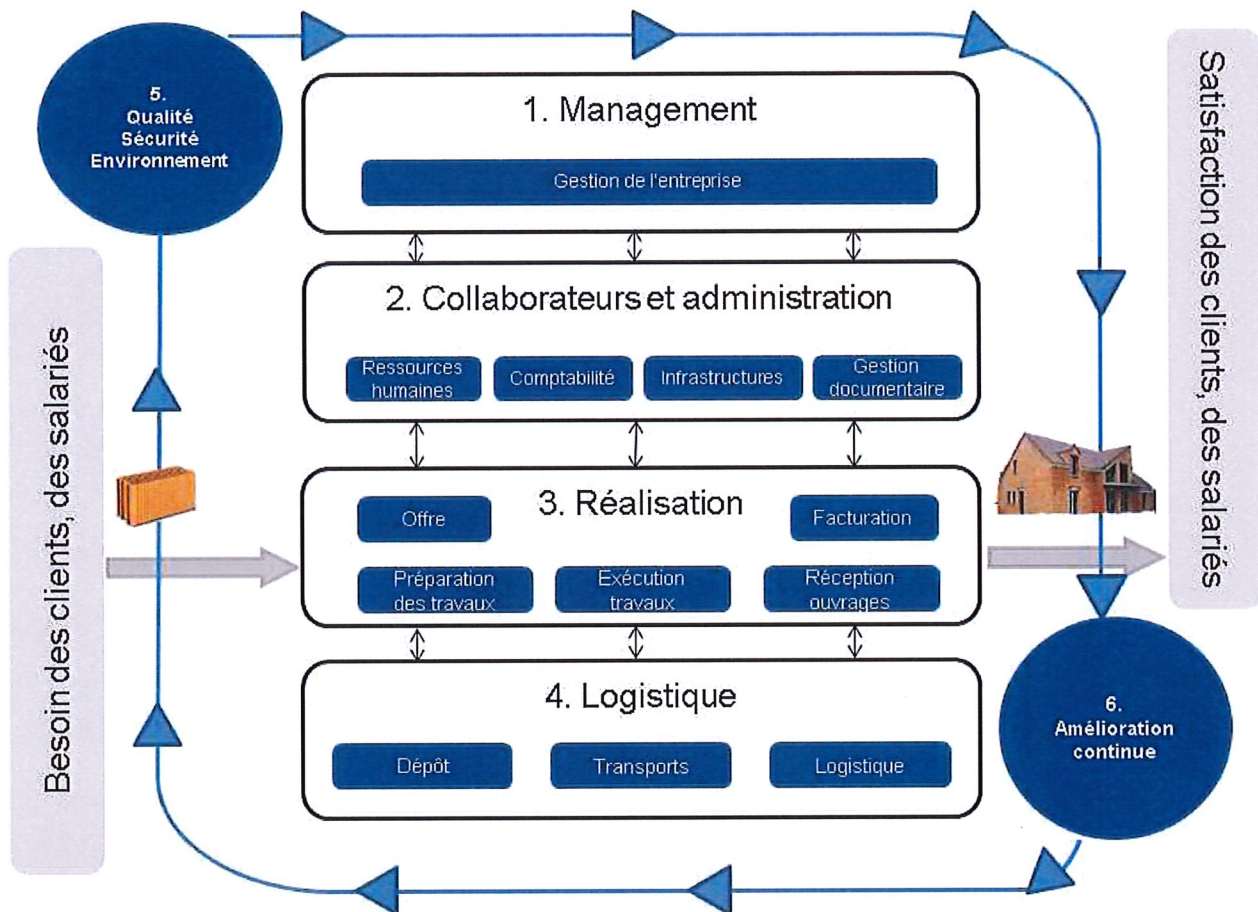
Besoin des clients, des salariés

5.
Qualité
Sécurité
Environnement

1. Management

Gestion de l'entreprise

2. Collaborateurs et administration

Ressources humaines

Comptabilité

Infrastructures

Gestion documentaire

3. Réalisation

Offre

Facturation

Préparation des travaux

Exécution travaux

Réception ouvrages

4. Logistique

Dépôt

Transports

Logistique

6.
Amélioration
continue

Satisfaction des clients, des salariés